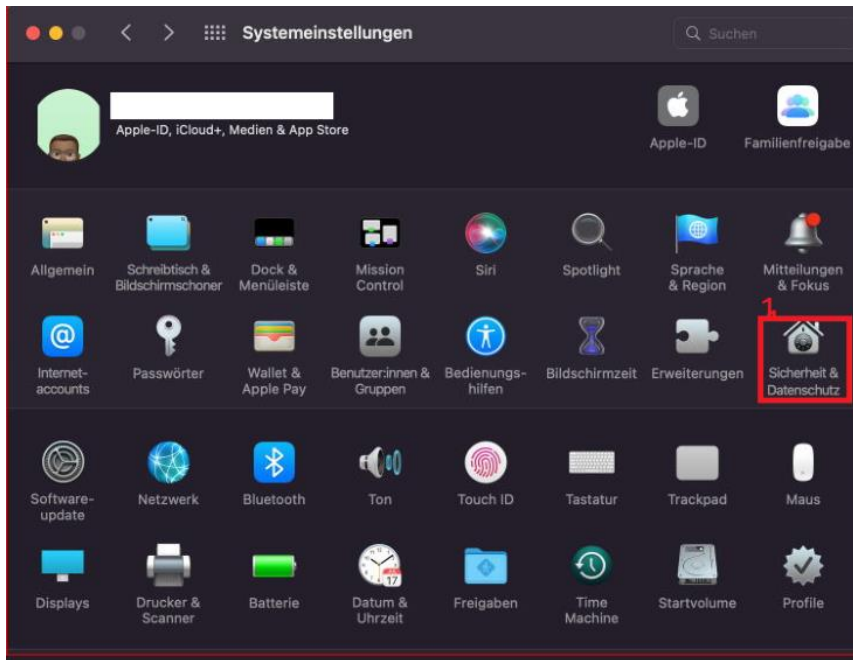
Systemeinstellungen

Suchen

Apple-ID, iCloud+, Medien & App Store

Apple-ID

Familienfreigabe

Allgemein

Schreibtisch & Bildschirmschoner

Dock & Menüleiste

Mission Control

Siri

Spotlight

Sprache & Region

Mitteilungen & Fokus

Internet-accounts

Passwörter

Wallet & Apple Pay

Benutzer:innen & Gruppen

Bedienungs-hilfen

Bildschirmzeit

Erweiterungen

1.

Sicherheit & Datenschutz

Software-update

Netzwerk

Bluetooth

Ton

Touch ID

Tastatur

Trackpad

Maus

Displays

Drucker & Scanner

Batterie

17

Datum & Uhrzeit

Freigaben

Time Machine

Startvolume

Profile